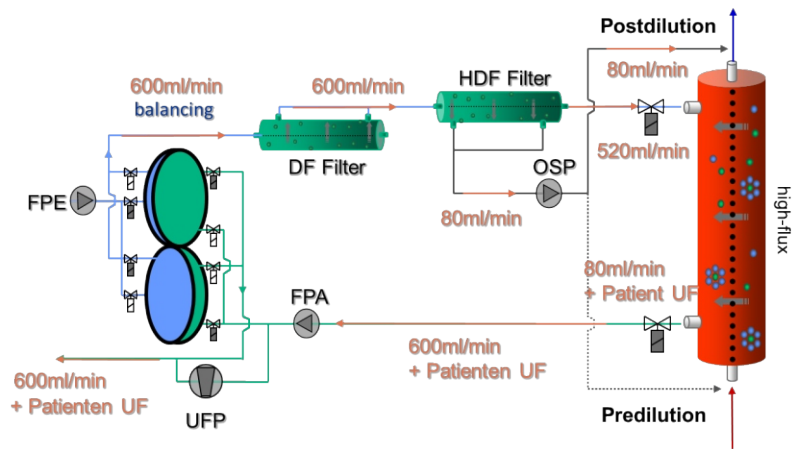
Postdilution

600ml/min
balancing

600ml/min

HDF Filter

80ml/min

DF Filter

520ml/min

FPE

OSP

80ml/min

high-flux

80ml/min
+ Patient UF

FPA

600ml/min
+ Patienten UF

600ml/min
+ Patienten UF

UFP

Predilution